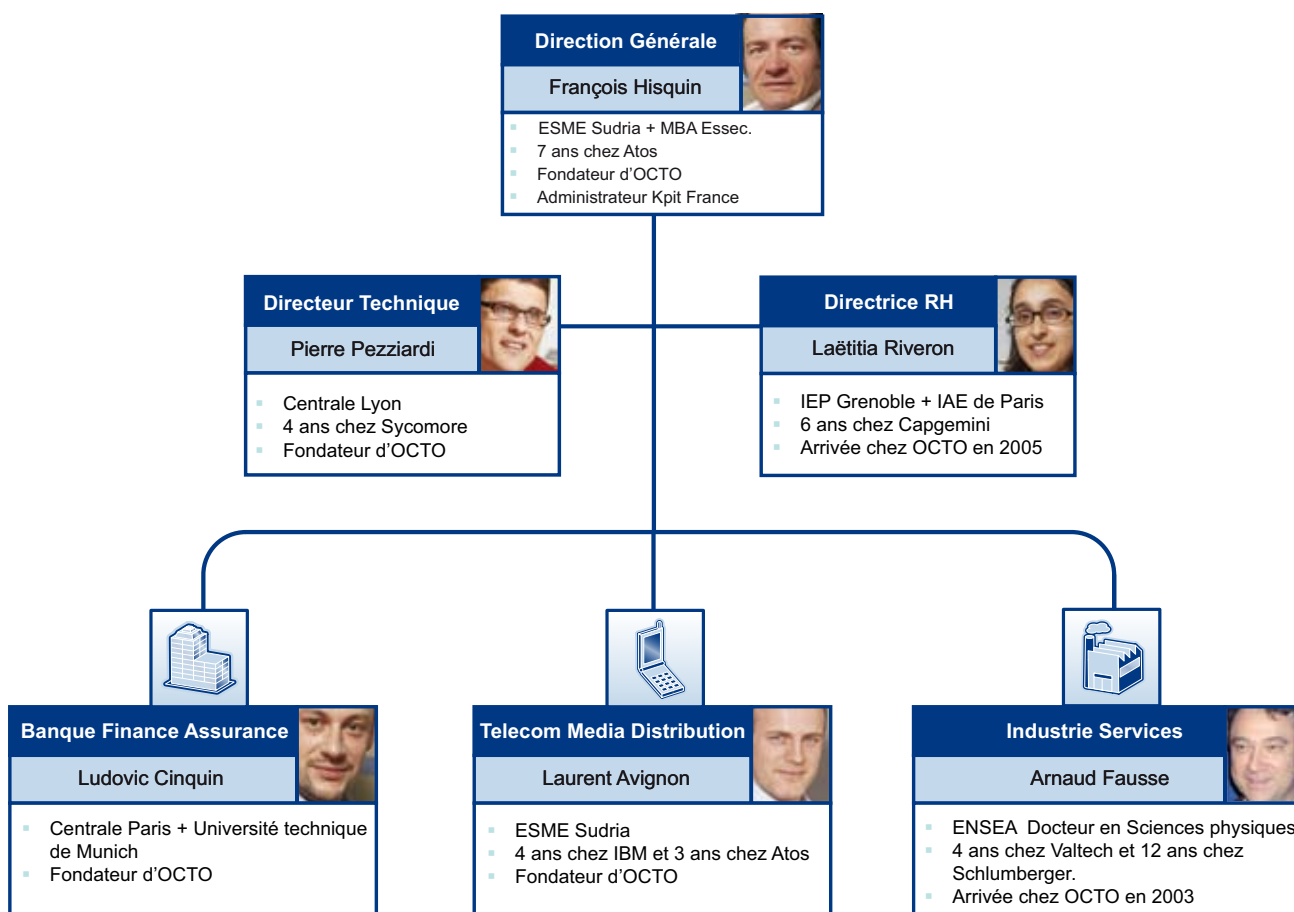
Direction Générale

François Hisquin

- ESME Sudria + MBA Essec.
- 7 ans chez Atos
- Fondateur d'OCTO
- Administrateur Kpit France

Directeur Technique

Pierre Pezziardi

- Centrale Lyon
- 4 ans chez Sycomore
- Fondateur d'OCTO

Directrice RH

Laëtitia Riveron

- IEP Grenoble + IAE de Paris
- 6 ans chez Capgemini
- Arrivée chez OCTO en 2005

Banque Finance Assurance

Ludovic Cinquin

- Centrale Paris + Université technique de Munich
- Fondateur d'OCTO

Telecom Media Distribution

Laurent Avignon

- ESME Sudria
- 4 ans chez IBM et 3 ans chez Atos
- Fondateur d'OCTO

Industrie Services

Arnaud Fausse

- ENSEA Docteur en Sciences physiques
- 4 ans chez Valtech et 12 ans chez Schlumberger.
- Arrivée chez OCTO en 2003